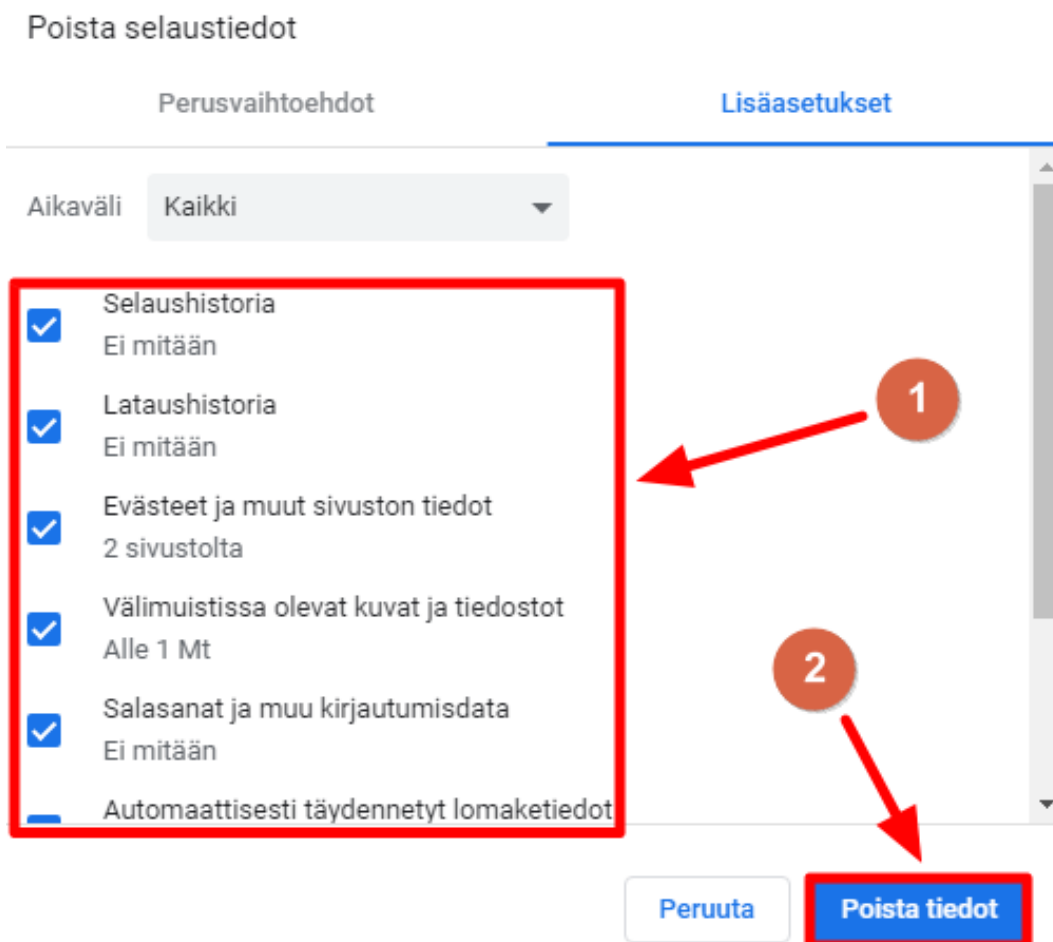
Poista selaustiedot

Perusvaihtoehdot

Lisäasetukset

Aikaväli

Kaikki

Selaushistoria
Ei mitään

Lataushistoria
Ei mitään

Evästeet ja muut sivuston tiedot
2 sivustolta

Välimuistissa olevat kuvat ja tiedostot
Alle 1 Mt

Salasanat ja muu kirjautumisdata
Ei mitään

Automaattisesti täydennetyt lomaketiedot

1

2

Peruuta

Poista tiedot